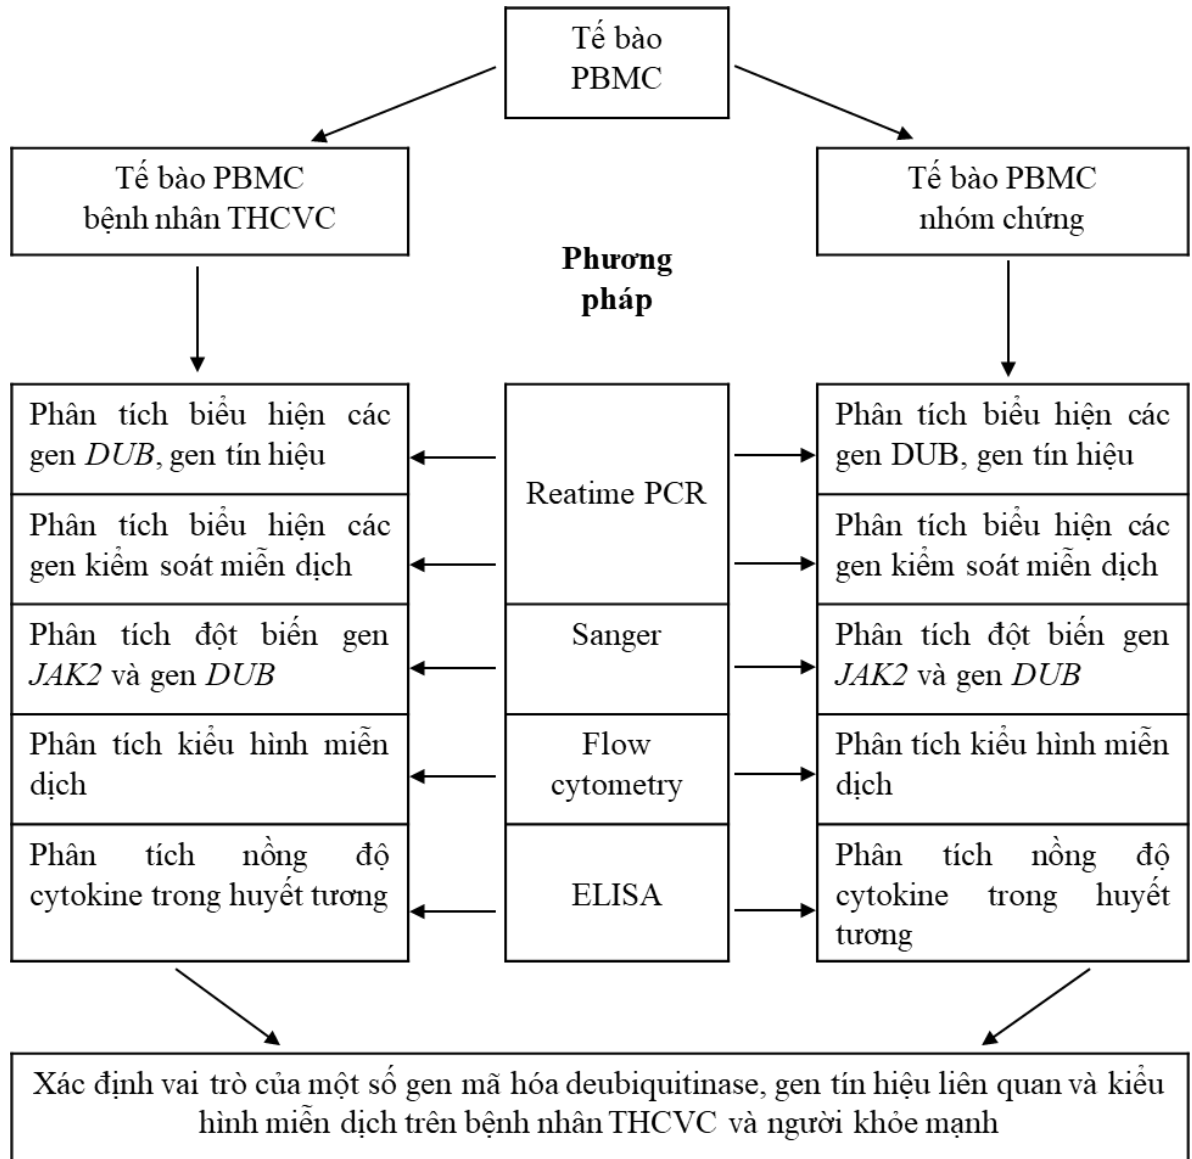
Tế bào PBMC

Tế bào PBMC bệnh nhân THCVC

Tế bào PBMC nhóm chứng

Phương pháp

Phân tích biểu hiện các gen DUB, gen tín hiệu

Reatime PCR

Phân tích biểu hiện các gen DUB, gen tín hiệu

Phân tích biểu hiện các gen kiểm soát miễn dịch

Phân tích biểu hiện các gen kiểm soát miễn dịch

Phân tích đột biến gen JAK2 và gen DUB

Sanger

Phân tích đột biến gen JAK2 và gen DUB

Phân tích kiểu hình miễn dịch

Flow cytometry

Phân tích kiểu hình miễn dịch

Phân tích nồng độ cytokine trong huyết tương

ELISA

Phân tích nồng độ cytokine trong huyết tương

Xác định vai trò của một số gen mã hóa deubiquitinase, gen tín hiệu liên quan và kiểu hình miễn dịch trên bệnh nhân THCVC và người khỏe mạnh